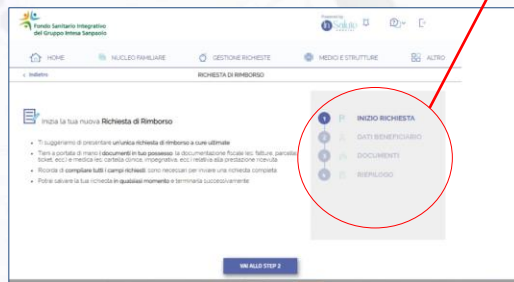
Fondo Sanitario Integrativo del Gruppo Intesa Sanpaolo

Powered by

HOME NUCLEO FAMILIARE GESTIONE RICHIESTE MEDICI E STRUTTURE ALTRO

< Indietro

RICHIESTA DI RIMBORSO

Inizia la tua nuova Richiesta di Rimborso

• Ti suggeriamo di presentare un'unica richiesta di rimborso a cure ultimate

• Tieni a portata di mano i documenti in tuo possesso: la documentazione fiscale (es. fatture, parcelle, ticket, ecc) e medica (es. cartella clinica, impegnativa, ecc) relativa alla prestazione ricevuta

• Ricorda di compilare tutti i campi richiesti: sono necessari per inviare una richiesta completa

• Potrai salvare la tua richiesta in qualsiasi momento e terminarla successivamente

1 INIZIO RICHIESTA

2 DATI BENEFICIARIO

3 DOCUMENTI

4 RIEPILOGO

VAI ALLO STEP 2